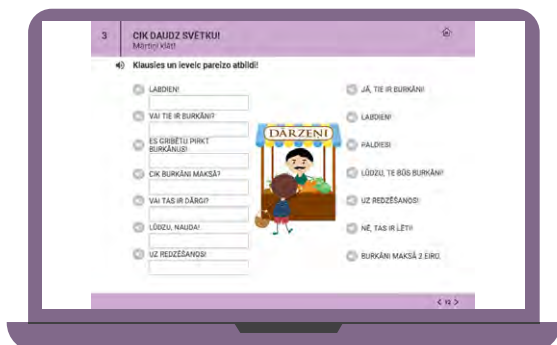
3 CIK DAUDZ SVĒTKU!
Mārtiņi klāt!

Klausies un ievelc pareizo atbildi!

LABDIEN!
VAI TIE IR BURKĀNI?
ES GRIBĒTU PIRKT BURKĀNUS!
CIK BURKĀNI MAKSĀ?
VAI TAS IR DĀRGI?
LŪDZU, NAUDA!
UZ REDZĒŠANOS!

DĀRZEŅI

JĀ, TIE IR BURKĀNI!
LABDIEN!
PALDIES!
LŪDZU, TE BŪS BURKĀNI!
UZ REDZĒŠANOS!
NĒ, TAS IR LĒTI!
BURKĀNI MAKSĀ 2 EIRO.

< 12 >